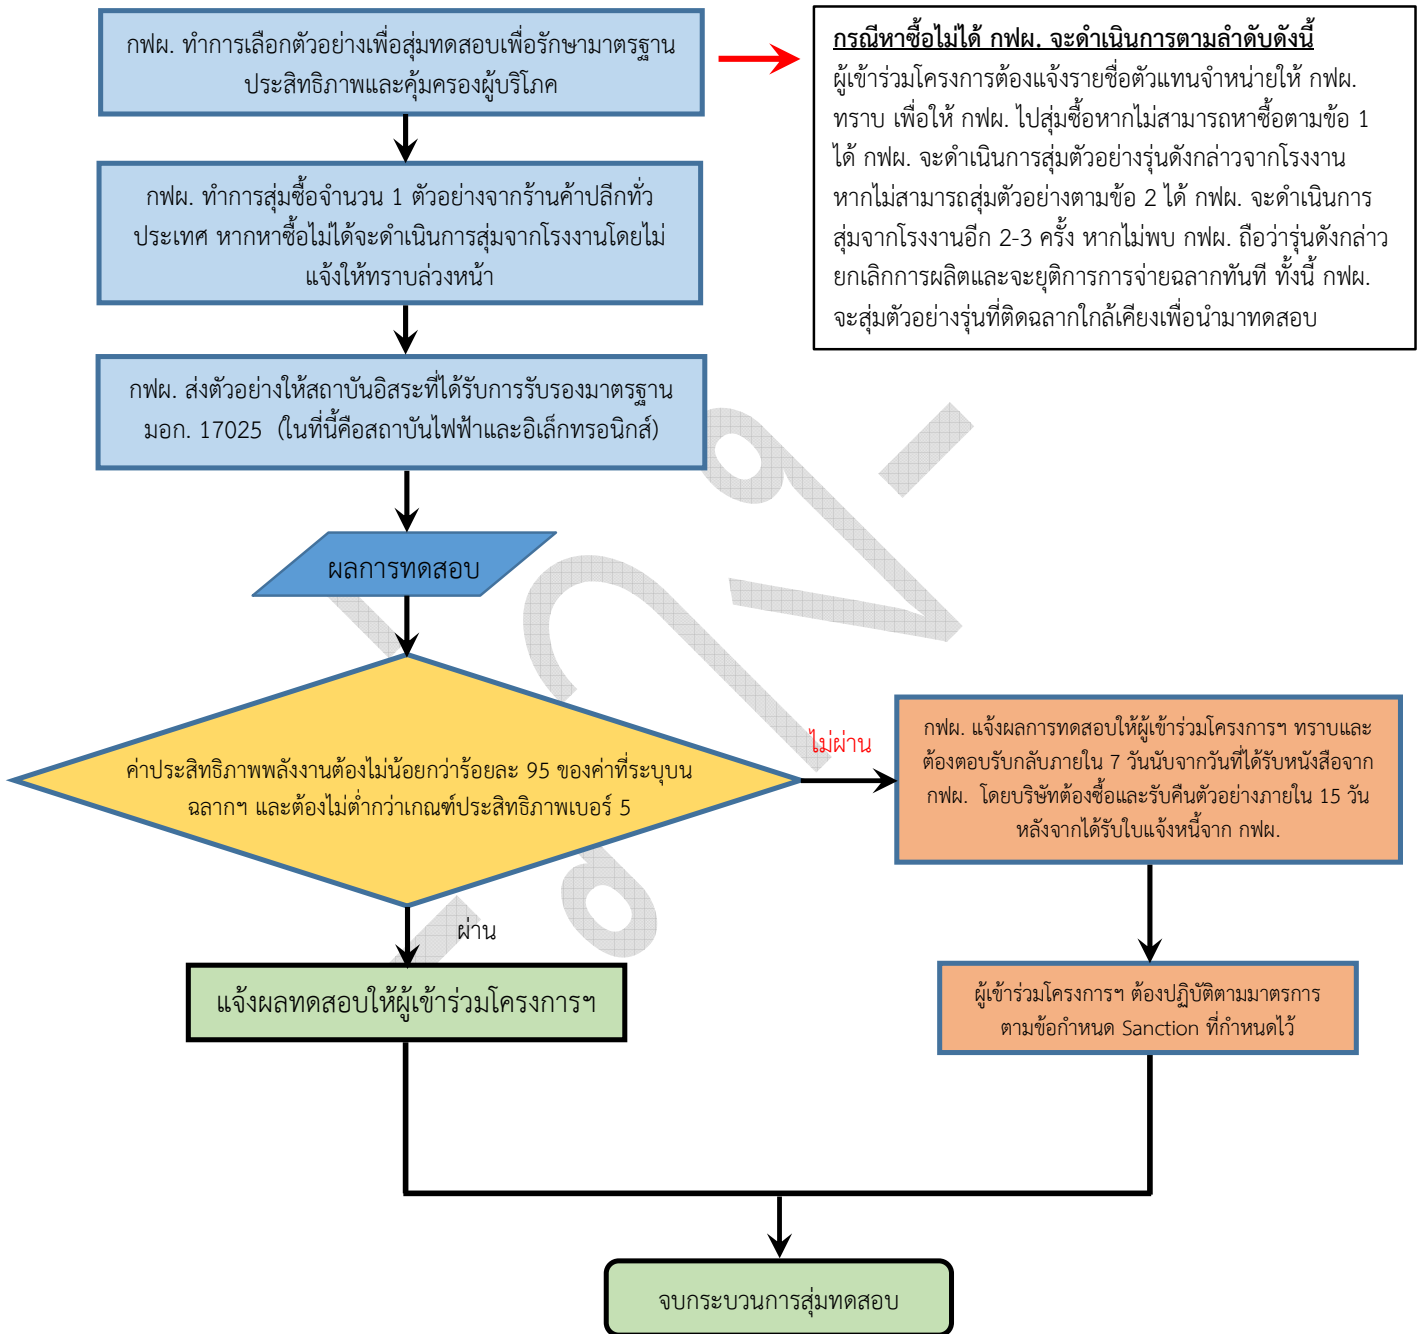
กฟผ. ทำการเลือกตัวอย่างเพื่อสุ่มทดสอบเพื่อรักษามาตรฐานประสิทธิภาพและคุ้มครองผู้บริโภค

กรณีหาซื้อไม่ได้ กฟผ. จะดำเนินการตามลำดับดังนี้
ผู้เข้าร่วมโครงการต้องแจ้งรายชื่อตัวแทนจำหน่ายให้ กฟผ. ทราบ เพื่อให้ กฟผ. ไปสุ่มซื้อหากไม่สามารถหาซื้อตามข้อ 1 ได้ กฟผ. จะดำเนินการสุ่มตัวอย่างรุ่นดังกล่าวจากโรงงาน หากไม่สามารถสุ่มตัวอย่างตามข้อ 2 ได้ กฟผ. จะดำเนินการสุ่มจากโรงงานอีก 2-3 ครั้ง หากไม่พบ กฟผ. ถือว่ารุ่นดังกล่าวยกเลิกการผลิตและจะยุติการการจ่ายฉลากทันที ทั้งนี้ กฟผ. จะสุ่มตัวอย่างรุ่นที่ติดฉลากใกล้เคียงเพื่อนำมาทดสอบ

กฟผ. ทำการสุ่มซื้อจำนวน 1 ตัวอย่างจากร้านค้าปลีกทั่วประเทศ หากหาซื้อไม่ได้จะดำเนินการสุ่มจากโรงงานโดยไม่แจ้งให้ทราบล่วงหน้า

กฟผ. ส่งตัวอย่างให้สถาบันอิสระที่ได้รับการรับรองมาตรฐาน มอก. 17025 (ในที่นี้คือสถาบันไฟฟ้าและอิเล็กทรอนิกส์)

ผลการทดสอบ

ค่าประสิทธิภาพพลังงานต้องไม่น้อยกว่าร้อยละ 95 ของค่าที่ระบุบนฉลากฯ และต้องไม่ต่ำกว่าเกณฑ์ประสิทธิภาพเบอร์ 5

ไม่ผ่าน

กฟผ. แจ้งผลการทดสอบให้ผู้เข้าร่วมโครงการฯ ทราบและต้องตอบรับกลับภายใน 7 วันนับจากวันที่ได้รับหนังสือจาก กฟผ. โดยบริษัทต้องซื้อและรับคืนตัวอย่างภายใน 15 วัน หลังจากได้รับใบแจ้งหนี้จาก กฟผ.

ผ่าน

แจ้งผลทดสอบให้ผู้เข้าร่วมโครงการฯ

ผู้เข้าร่วมโครงการฯ ต้องปฏิบัติตามมาตรการตามข้อกำหนด Sanction ที่กำหนดไว้

จบกระบวนการสุ่มทดสอบ